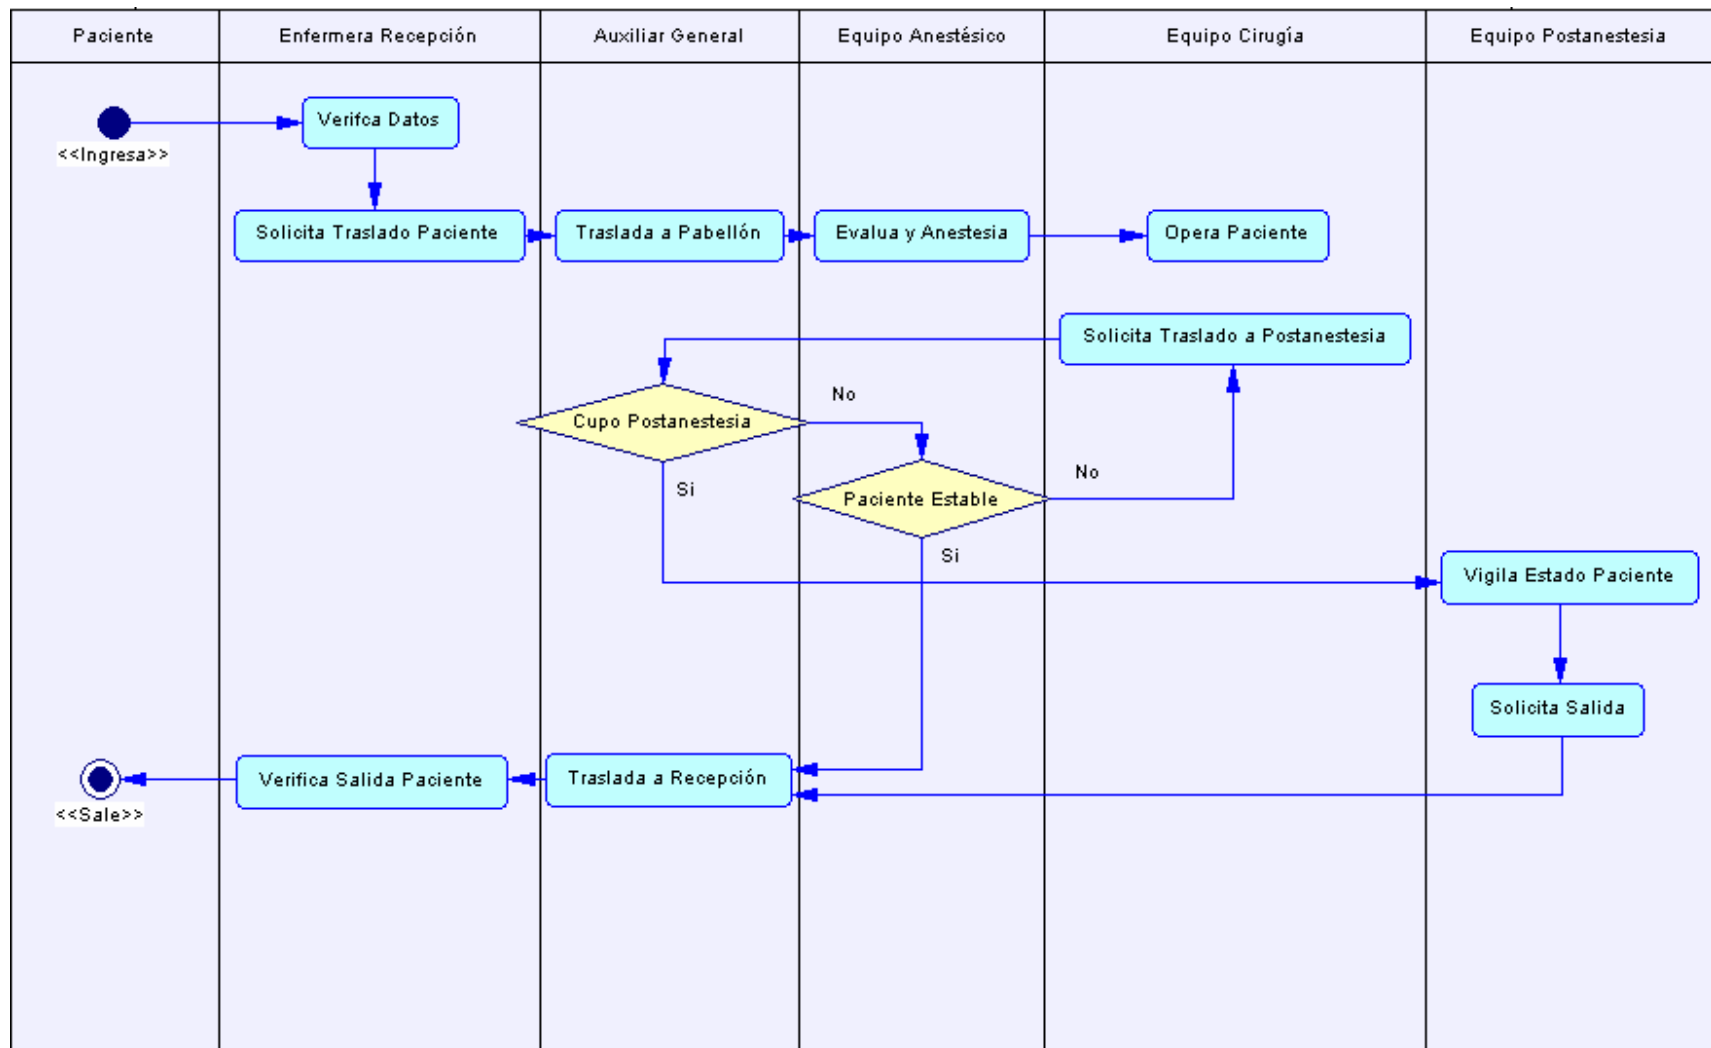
Paciente

Enfermera Recepción

Auxiliar General

Equipo Anestésico

Equipo Cirugía

Equipo Postanestesia

<<Ingresa>>

Verifca Datos

Solicita Traslado Paciente

Traslada a Pabellón

Evalua y Anestesia

Opera Paciente

Solicita Traslado a Postanestesia

No

Cupo Postanestesia

No

Si

Paciente Estable

Si

Vigila Estado Paciente

Solicita Salida

<<Sale>>

Verifica Salida Paciente

Traslada a Recepción